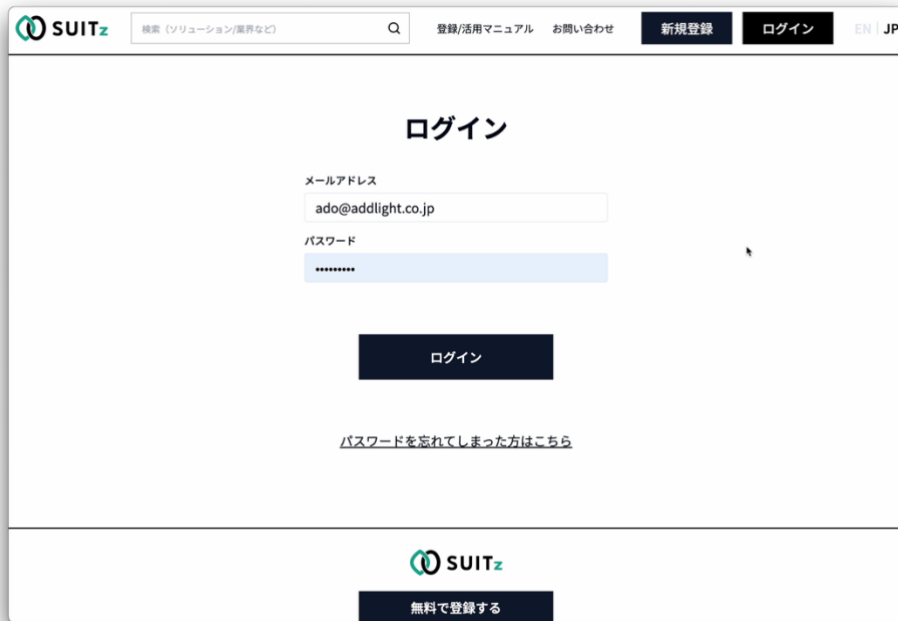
SUITz

検索（ソリューション/業界など）

登録/活用マニュアル　お問い合わせ　新規登録　ログイン　EN | JP

ログイン

メールアドレス

ado@addlight.co.jp

パスワード

•••••••••

ログイン

パスワードを忘れてしまった方はこちら

SUITz

無料で登録する